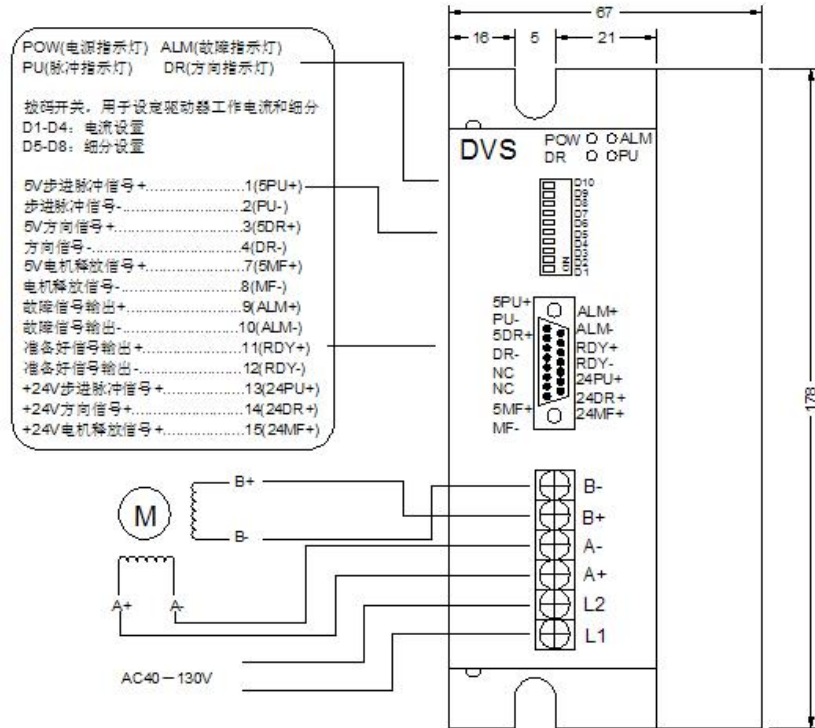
67
16
5
21
178

POW(电源指示灯) ALM(故障指示灯)
PU(脉冲指示灯) DR(方向指示灯)

拔码开关，用于设定驱动器工作电流和细分
D1-D4：电流设置
D5-D8：细分设置

5V步进脉冲信号+.........................1(5PU+)
步进脉冲信号-...............................2(PU-)
5V方向信号+.................................3(5DR+)
方向信号-......................................4(DR-)
5V电机释放信号+...........................7(5MF+)
电机释放信号-................................8(MF-)
故障信号输出+................................9(ALM+)
故障信号输出-................................10(ALM-)
准备好信号输出+............................11(RDY+)
准备好信号输出-.............................12(RDY-)
+24V步进脉冲信号+.......................13(24PU+)
+24V方向信号+.............................14(24DR+)
+24V电机释放信号+.......................15(24MF+)

DVS
POW ALM
DR PU

D10
D9
D8
D7
D6
D5
D4
D3
D2
D1
ON

5PU+
PU-
5DR+
DR-
NC
NC
5MF+
MF-
ALM+
ALM-
RDY+
RDY-
24PU+
24DR+
24MF+

M
B+
B-
A+
A-

B-
B+
A-
A+
L2
L1

AC40－130V